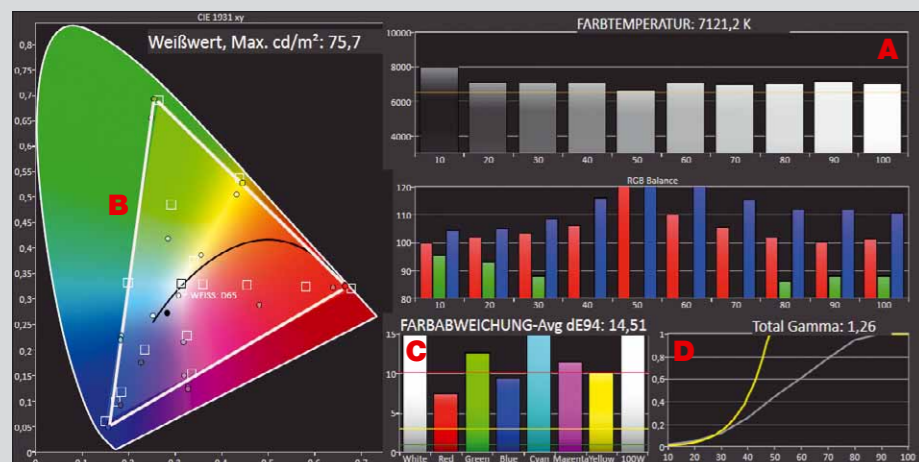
CIE 1931 xy

Weißwert, Max. cd/m²: 75,7

0,8
0,75
0,7
0,65
0,6
0,55
0,5
0,45
0,4
0,35
0,3
0,25
0,2
0,15
0,1
0,05

B

WEISS: D65

FARBTEMPERATUR: 7121,2 K

A

10000
8000
6000
4000

10 20 30 40 50 60 70 80 90 100

RGB Balance

120
110
100
90
80

10 20 30 40 50 60 70 80 90 100

FARBABWEICHUNG-Avg dE94: 14,51

C

10
5
0

White Red Green Blue Cyan Magenta Yellow 100W

Total Gamma: 1,26

D

1
0.8
0.6
0.4
0.2
0

10 20 30 40 50 60 70 80 90 100